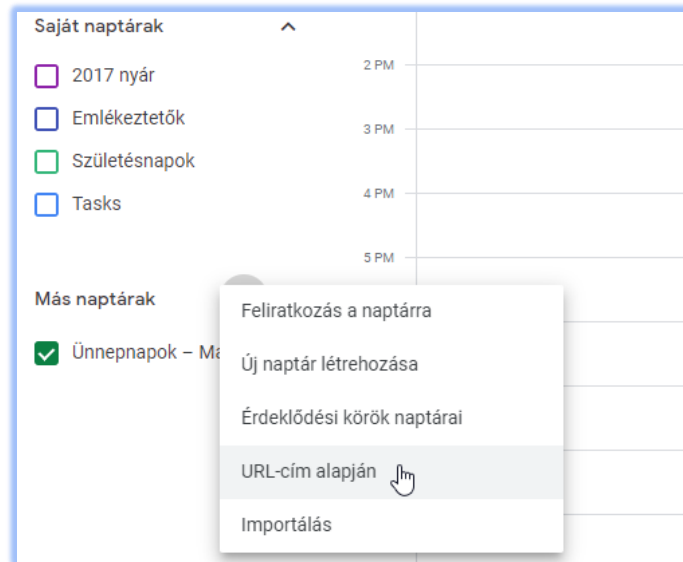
Saját naptárak

2017 nyár

Emlékeztetők

Születésnapok

Tasks

2 PM

3 PM

4 PM

5 PM

Más naptárak

Ünnepnapok – Ma

Feliratkozás a naptárra

Új naptár létrehozása

Érdeklődési körök naptárai

URL-cím alapján

Importálás